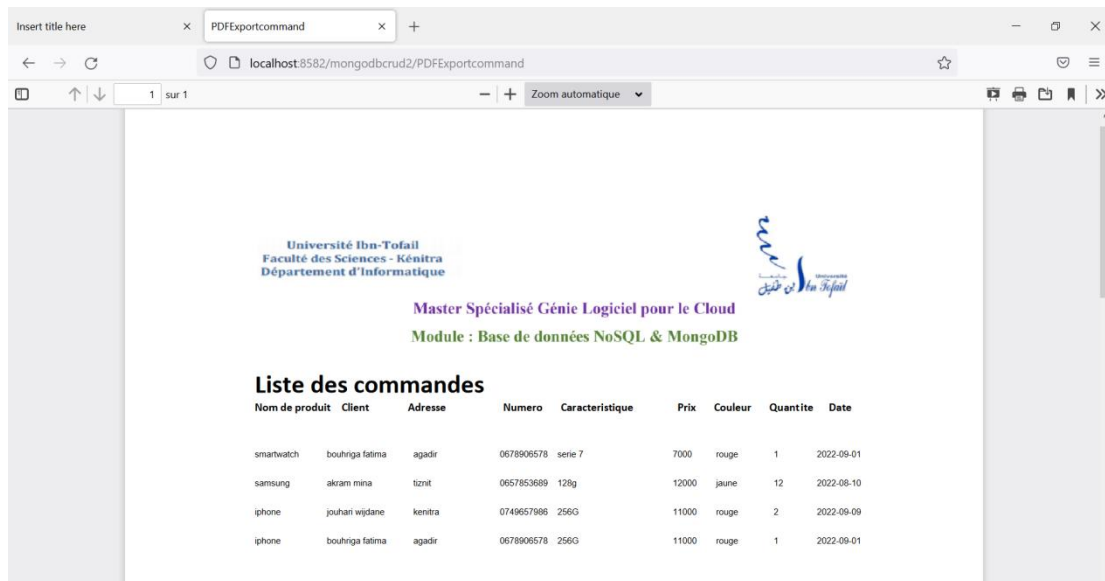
Insert title here ×
PDFExportcommand ×
+

localhost:8582/mongodbcrud2/PDFExportcommand

1 sur 1

Zoom automatique

Université Ibn-Tofail
Faculté des Sciences - Kénitra
Département d'Informatique

Université Ibn Tofail

Master Spécialisé Génie Logiciel pour le Cloud

Module : Base de données NoSQL & MongoDB

Liste des commandes

| Nom de produit | Client | Adresse | Numero | Caracteristique | Prix | Couleur | Quantite | Date |
|---|---|---|---|---|---|---|---|---|
| smartwatch | bouhriga fatima | agadir | 0678906578 | serie 7 | 7000 | rouge | 1 | 2022-09-01 |
| samsung | akram mina | tiznit | 0657853689 | 128g | 12000 | jaune | 12 | 2022-08-10 |
| iphone | jouhari wijdane | kenitra | 0749657986 | 256G | 11000 | rouge | 2 | 2022-09-09 |
| iphone | bouhriga fatima | agadir | 0678906578 | 256G | 11000 | rouge | 1 | 2022-09-01 |